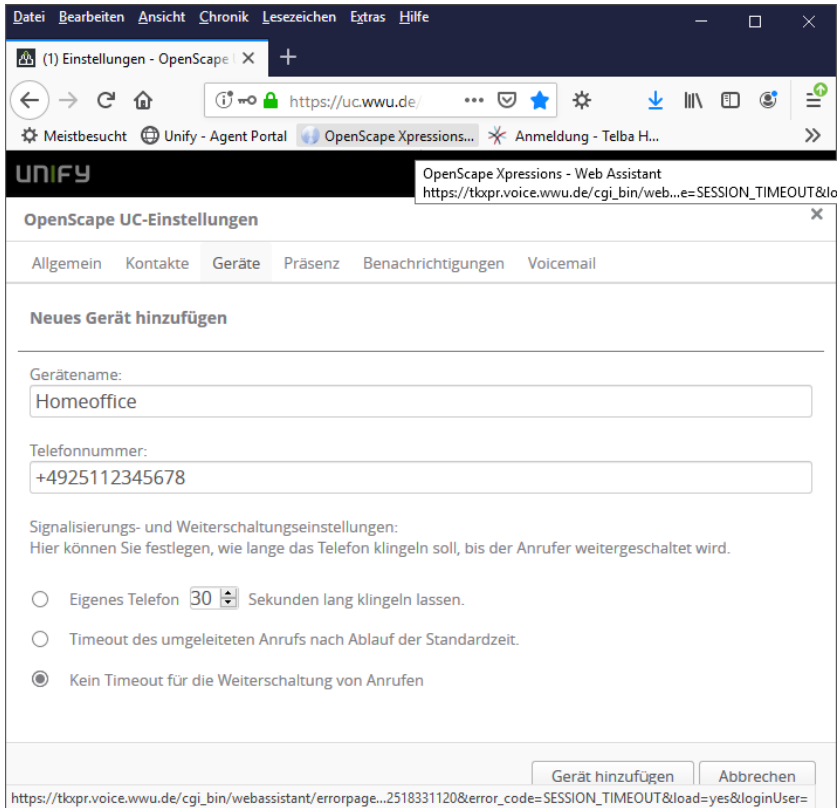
Datei Bearbeiten Ansicht Chronik Lesezeichen Extras Hilfe

(1) Einstellungen - OpenScape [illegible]

https://uc.wwu.de/

Meistbesucht  Unify - Agent Portal  OpenScape Xpressions...  Anmeldung - Telba H...

UNIFY

OpenScape Xpressions - Web Assistant
https://tkxpr.voice.wwu.de/cgi_bin/web...e=SESSION_TIMEOUT&lo

OpenScape UC-Einstellungen

Allgemein  Kontakte  Geräte  Präsenz  Benachrichtigungen  Voicemail

Neues Gerät hinzufügen

Gerätename:
Homeoffice

Telefonnummer:
+4925112345678

Signalisierungs- und Weiterschaltungseinstellungen:
Hier können Sie festlegen, wie lange das Telefon klingeln soll, bis der Anrufer weitergeschaltet wird.

Eigenes Telefon 30 Sekunden lang klingeln lassen.

Timeout des umgeleiteten Anrufs nach Ablauf der Standardzeit.

Kein Timeout für die Weiterschaltung von Anrufen

Gerät hinzufügen  Abbrechen

https://tkxpr.voice.wwu.de/cgi_bin/webassistant/errorpage...2518331120&error_code=SESSION_TIMEOUT&load=yes&loginUser=